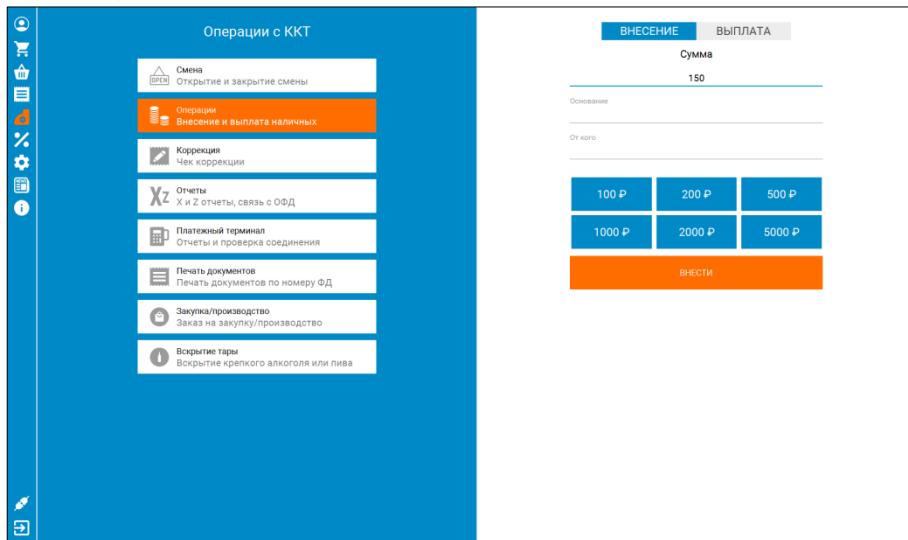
Операции с ККТ

OPEN
Смена
Открытие и закрытие смены

Операции
Внесение и выплата наличных

Коррекция
Чек коррекции

XZ
Отчеты
X и Z отчеты, связь с ОФД

Платежный терминал
Отчеты и проверка соединения

Печать документов
Печать документов по номеру ФД

Закупка/производство
Заказ на закупку/производство

Вскрытие тары
Вскрытие крепкого алкоголя или пива

ВНЕСЕНИЕ
ВЫПЛАТА

Сумма
150

Основание

От кого

| 100 ₽ | 200 ₽ | 500 ₽ |
|---|---|---|
| 1000 ₽ | 2000 ₽ | 5000 ₽ |

ВНЕСТИ